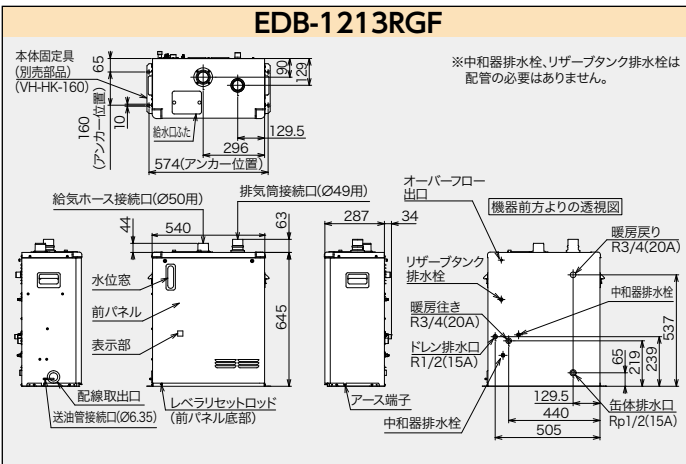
EDB-1213RGF

本体固定具 (別売部品) (VH-HK-160)

65
20
29
10
160 (アンカー位置)
給水口ふた
129.5
296
574(アンカー位置)

※中和器排水栓、リザーブタンク排水栓は配管の必要はありません。

給気ホース接続口(Ø50用)
排気筒接続口(Ø49用)
44
540
63
287
34
オーバーフロー出口
機器前方よりの透視図
水位窓
前パネル
表示部
645
リザーブタンク排水栓
暖房戻り R3/4(20A)
中和器排水栓
暖房往き R3/4(20A)
ドレン排水口 R1/2(15A)
537
65
219
239
配線取出口
送油管接続口(Ø6.35)
レベラリセットロッド (前パネル底部)
アース端子
129.5
440
505
缶体排水口 Rp1/2(15A)
中和器排水栓